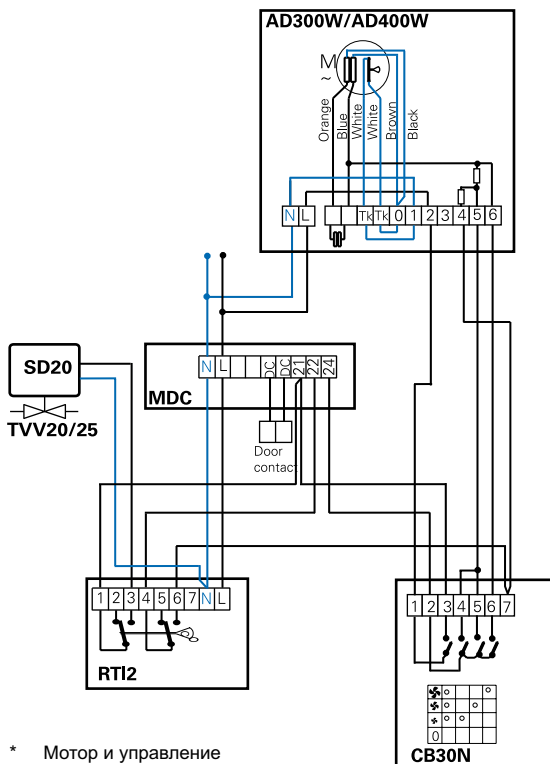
AD300W/AD400W

M
~

Orange
Blue
White
White
Brown
Black

N L Tk Tk 0 1 2 3 4 5 6

SD20

TVV20/25

MDC

N L DC DC 21 22 24

Door contact

1 2 3 4 5 6 7 N L

RTI2

1 2 3 4 5 6 7

0

CB30N

* Мотор и управление